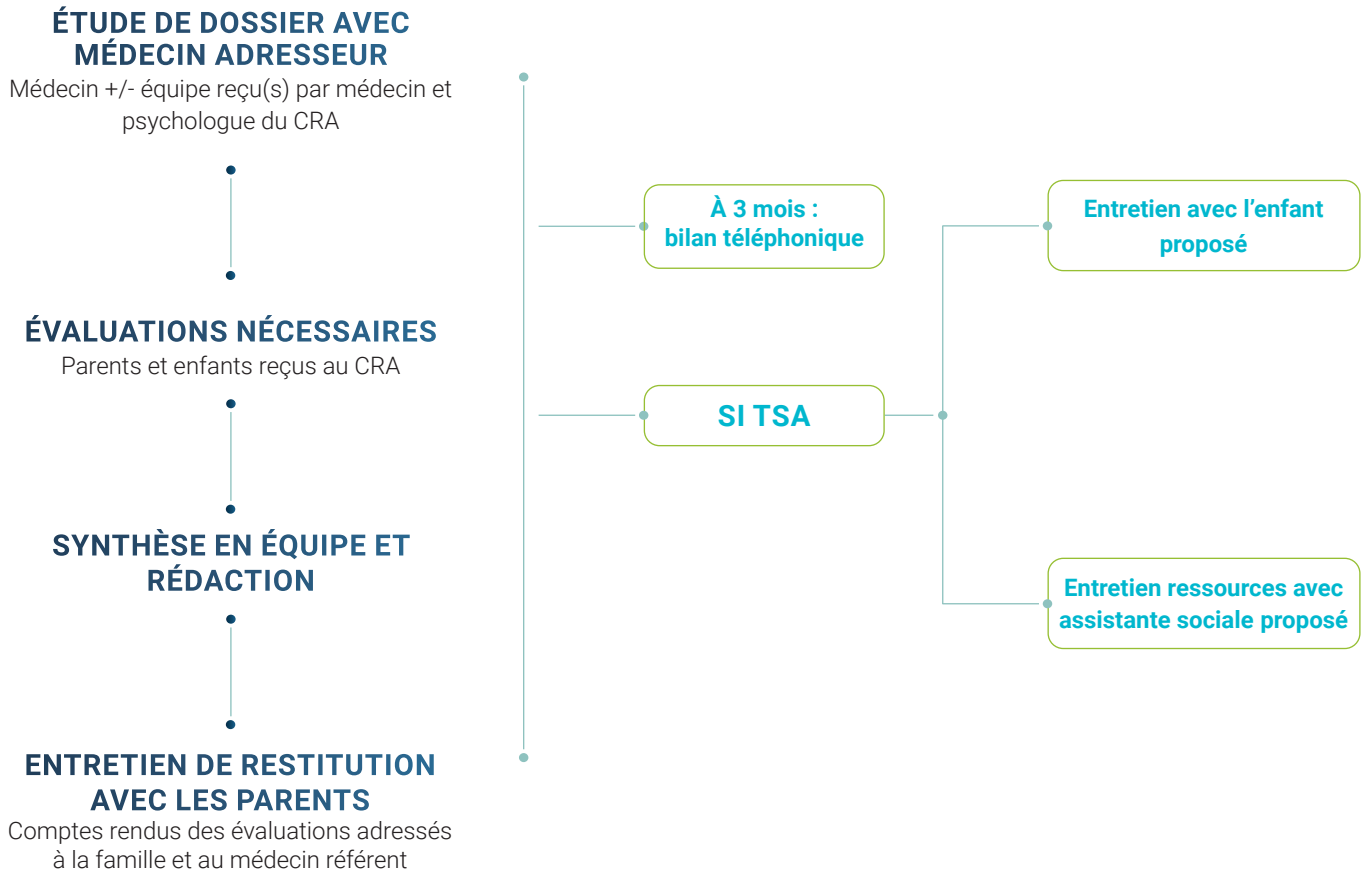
ÉTUDE DE DOSSIER AVEC MÉDECIN ADRESSEUR
Médecin +/- équipe reçu(s) par médecin et psychologue du CRA

ÉVALUATIONS NÉCESSAIRES
Parents et enfants reçus au CRA

SYNTHÈSE EN ÉQUIPE ET RÉDACTION

ENTRETIEN DE RESTITUTION AVEC LES PARENTS
Comptes rendus des évaluations adressés à la famille et au médecin référent

À 3 mois : bilan téléphonique

SI TSA

Entretien avec l'enfant proposé

Entretien ressources avec assistante sociale proposé